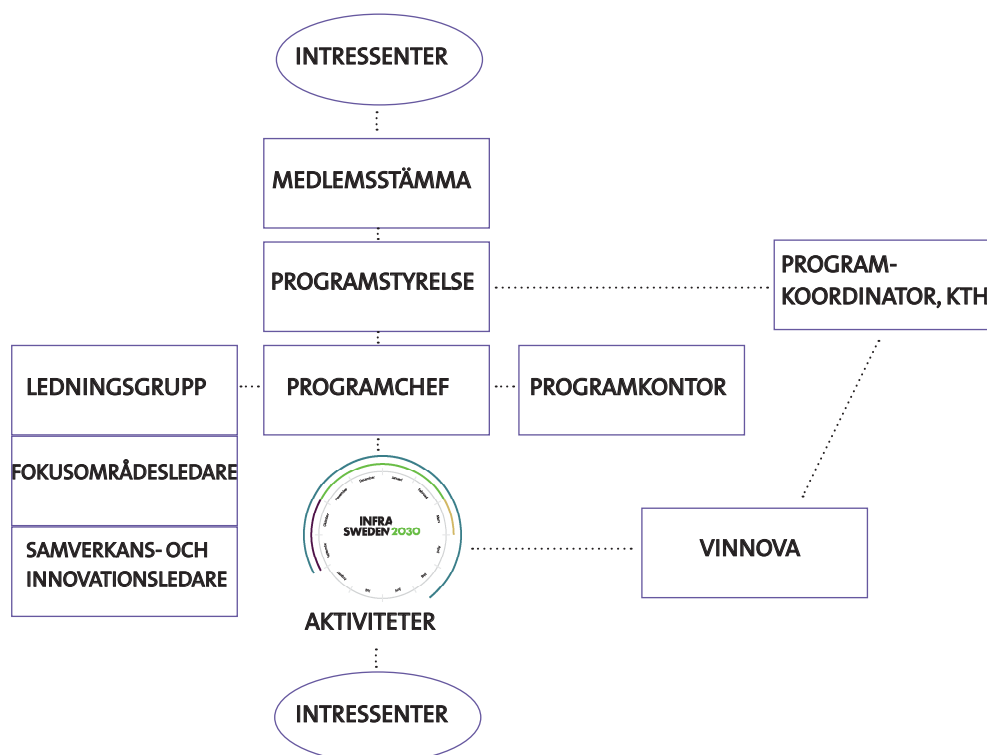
INTRESSENTER

MEDLEMSSTÄMMA

PROGRAMSTYRELSE

PROGRAM-KOORDINATOR, KTH

LEDNINGSGRUPP

PROGRAMCHEF

PROGRAMKONTOR

FOKUSOMRÅDESLEDARE

SAMVERKANS- OCH INNOVATIONSLEDARE

INFRA SWEDEN 2030

VINNOVA

AKTIVITETER

INTRESSENTER